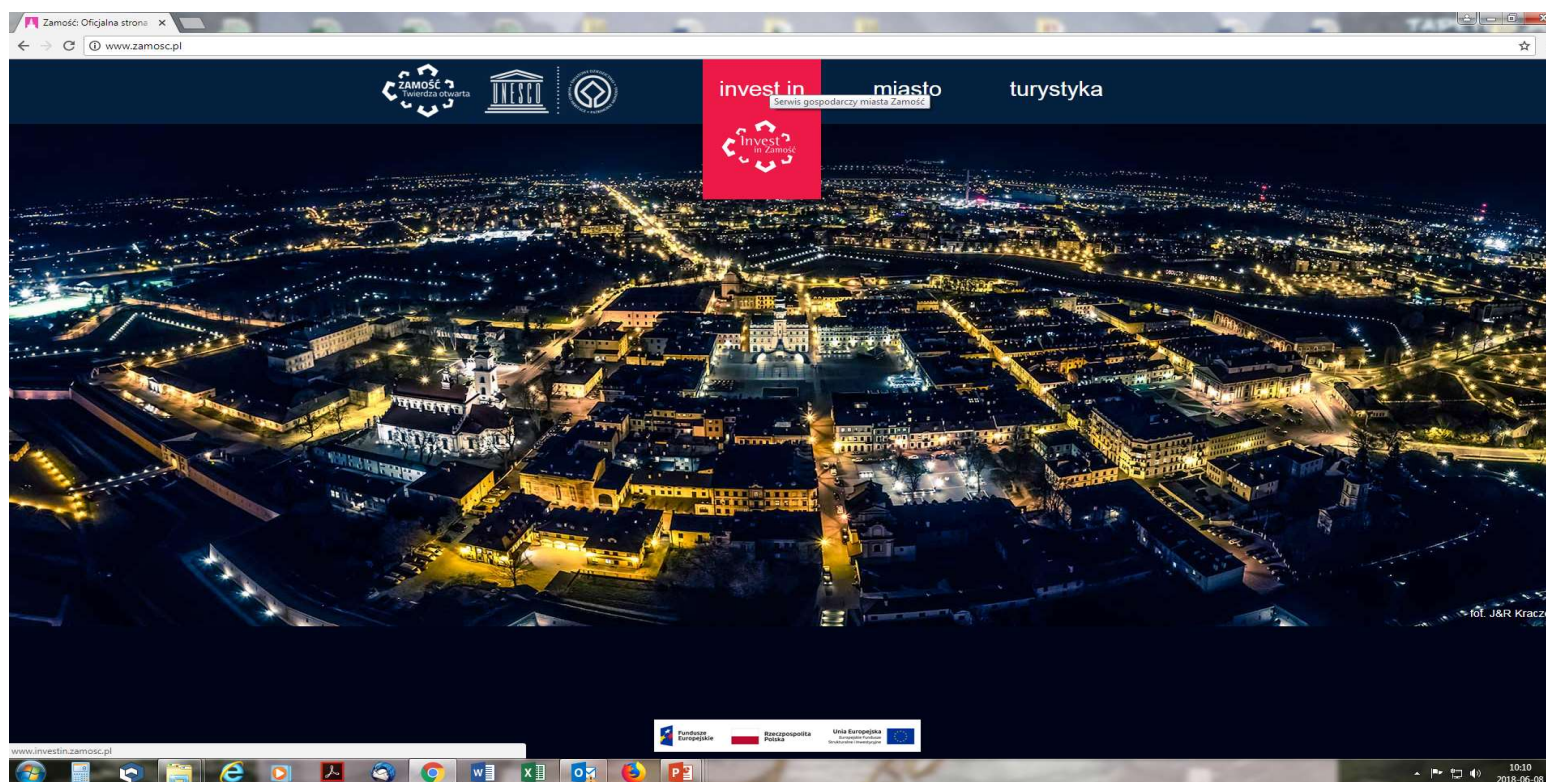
Zamość: Oficjalna strona ×

www.zamosc.pl

ZAMOŚĆ Twierdza otwarta

UNESCO

invest in

Serwis gospodarczy miasta Zamość

miasto

turystyka

Invest in Zamość

fot. J&R Kracz

Fundusze Europejskie

Rzeczpospolita Polska

Unia Europejska

www.investin.zamosc.pl

10:10
2018-06-08